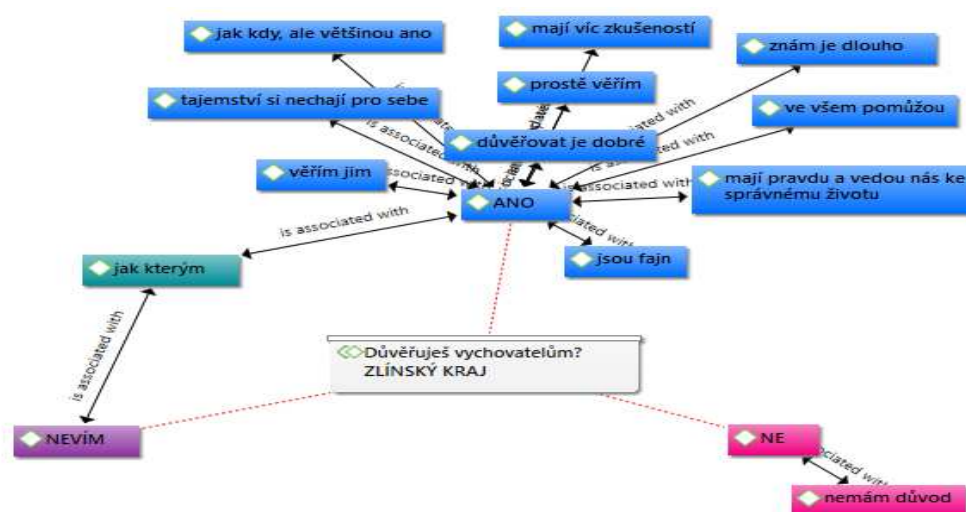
jak kdy, ale většinou ano

mají víc zkušeností

znám je dlouho

prostě věřím

tajemství si nechají pro sebe

is associated with

důvěřovat je dobré

ve všem pomůžou

is associated with

is associated with

věřím jim

is associated with

is associated with

mají pravdu a vedou nás ke správnému životu

ANO

is associated with

is associated with

jsou fajn

jak kterým

is associated with

Důvěřuješ vychovatelům?
ZLÍNSKÝ KRAJ

NEVÍM

NE

is associated with

nemám důvod